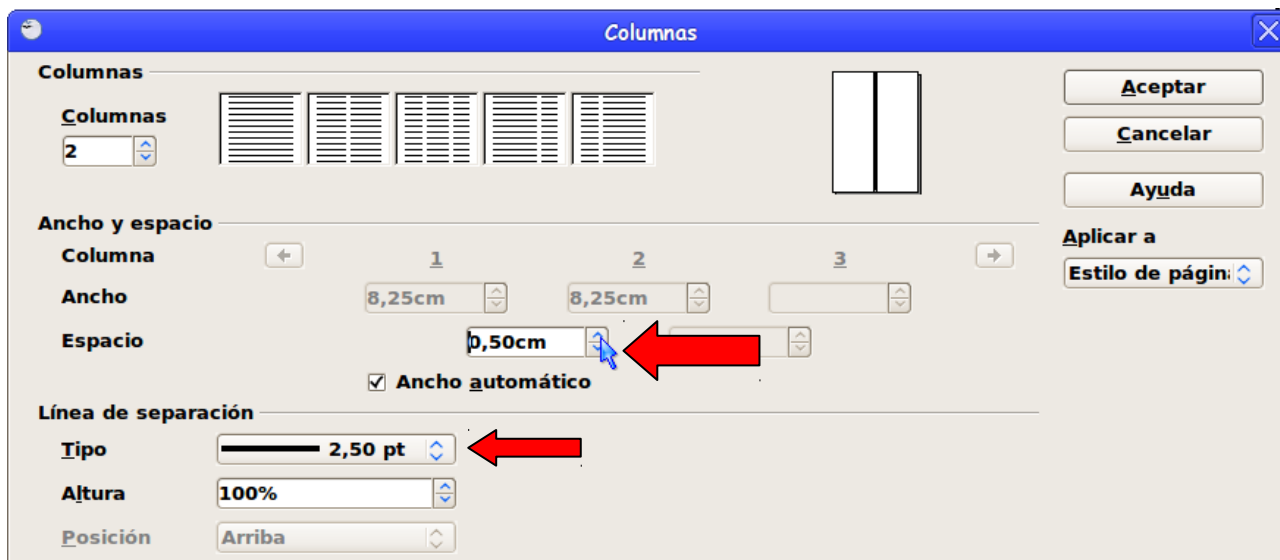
Columnas

Columnas

Columnas
2

Aceptar
Cancelar
Ayuda

Aplicar a
Estilo de págin

Ancho y espacio

Columna
1
2
3

Ancho
8,25cm
8,25cm

Espacio
0,50cm

Ancho automático

Línea de separación

Tipo
2,50 pt

Altura
100%

Posición
Arriba